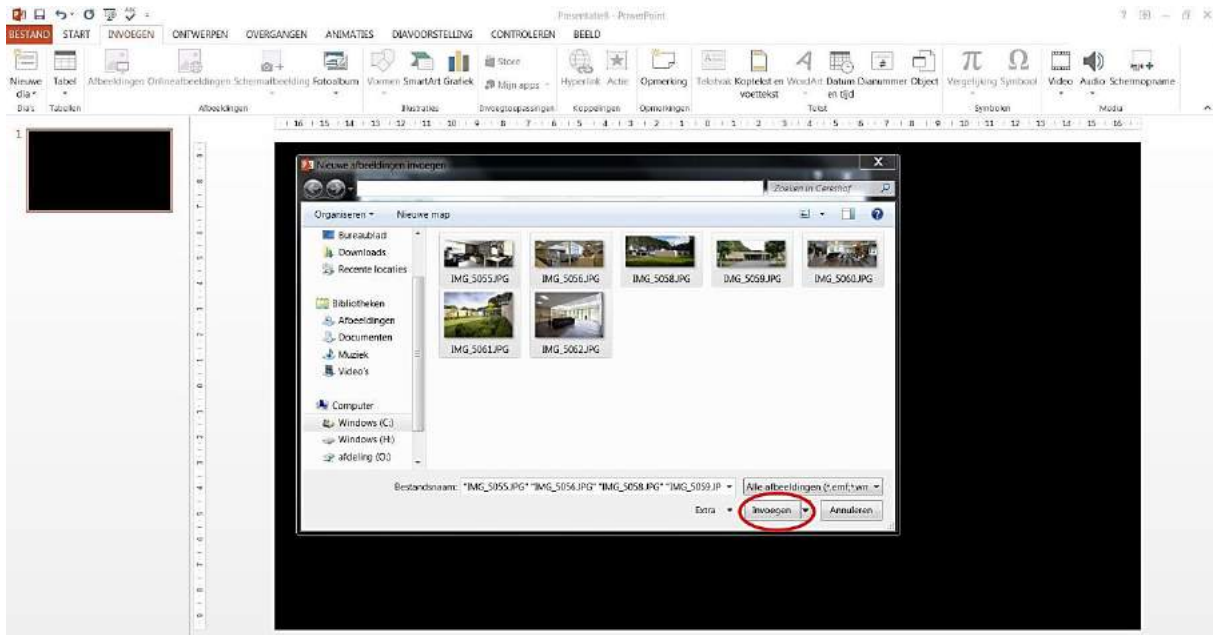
Presentatie8 - PowerPoint

BESTAND START INVOEGEN ONTWERPEN OVERGANGEN ANIMATIES DIAVOORSTELLING CONTROLEREN BEELD

Nieuwe dia Tabel Afbeeldingen Onlineafbeeldingen Schermafbeelding Fotoalbum Vormen SmartArt Grafiek Store Mijn apps Hyperlink Actie Opmerking Tekstvak Koptekst en voettekst WordArt Datum en tijd Dianummer Object Vergelijking Symbool Video Audio Schermopname

Dia's Tabellen Afbeeldingen Illustraties Invoegtoepassingen Koppelingen Opmerkingen Tekst Symbolen Media

1

Nieuwe afbeeldingen invoegen

Zoeken in Cerethof

Organiseren Nieuwe map

Bureaublad
Downloads
Recente locaties

Bibliotheken
Afbeeldingen
Documenten
Muziek
Video's

Computer
Windows (C:)
Windows (H:)
afdeling (O:)

IMG_5055.JPG IMG_5056.JPG IMG_5058.JPG IMG_5059.JPG IMG_5060.JPG
IMG_5061.JPG IMG_5062.JPG

Bestandsnaam: "IMG_5055.JPG" "IMG_5056.JPG" "IMG_5058.JPG" "IMG_5059.JP
Alle afbeeldingen (*.emf;*.wm

Extra Invoegen Annuleren